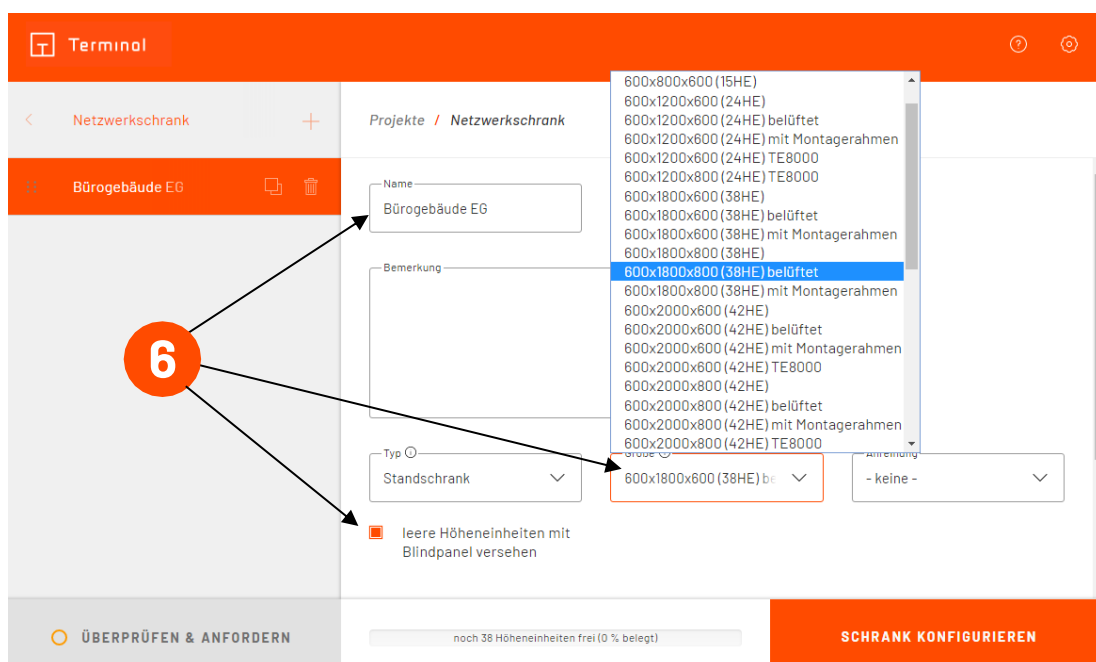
Terminal

Netzwerkschrank

Bürogebäude EG

Projekte / Netzwerkschrank

Name
Bürogebäude EG

Bemerkung

600x800x600 (15HE)
600x1200x600 (24HE)
600x1200x600 (24HE) belüftet
600x1200x600 (24HE) mit Montagerahmen
600x1200x600 (24HE) TE8000
600x1200x800 (24HE) TE8000
600x1800x600 (38HE)
600x1800x600 (38HE) belüftet
600x1800x600 (38HE) mit Montagerahmen
600x1800x800 (38HE)
600x1800x800 (38HE) belüftet
600x1800x800 (38HE) mit Montagerahmen
600x2000x600 (42HE)
600x2000x600 (42HE) belüftet
600x2000x600 (42HE) mit Montagerahmen
600x2000x600 (42HE) TE8000
600x2000x800 (42HE)
600x2000x800 (42HE) belüftet
600x2000x800 (42HE) mit Montagerahmen
600x2000x800 (42HE) TE8000

6

Typ
Standschrank

Größe
600x1800x600 (38HE) be

Anreihung
- keine -

leere Höheneinheiten mit Blindpanel versehen

ÜBERPRÜFEN & ANFORDERN

noch 38 Höheneinheiten frei (0 % belegt)

SCHRANK KONFIGURIEREN